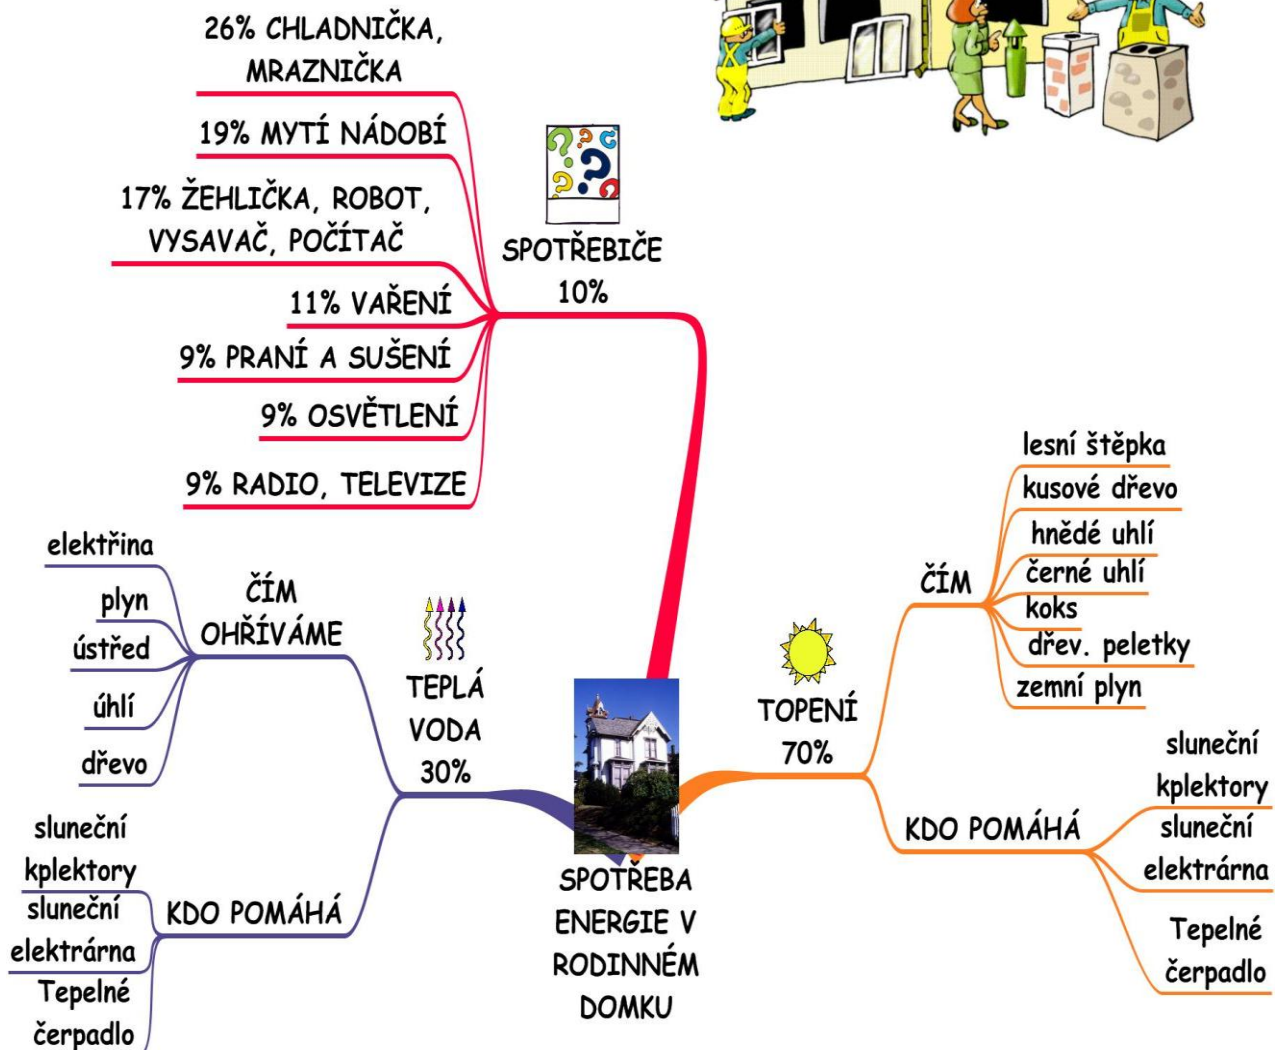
26% CHLADNIČKA, MRAZNIČKA

19% MYTÍ NÁDOBÍ

17% ŽEHLIČKA, ROBOT, VYSAVAČ, POČÍTAČ

11% VAŘENÍ

9% PRANÍ A SUŠENÍ

9% OSVĚTLENÍ

9% RADIO, TELEVIZE

SPOTŘEBIČE 10%

elektřina

plyn

ústřed

úhlí

dřevo

ČÍM OHŘÍVÁME

TEPLÁ VODA 30%

sluneční kplektory

sluneční elektrárna

Tepelné čerpadlo

KDO POMÁHÁ

SPOTŘEBA ENERGIE V RODINNÉM DOMKU

TOPENÍ 70%

ČÍM

lesní štěpka

kusové dřevo

hnědé uhlí

černé uhlí

koks

dřev. peletky

zemní plyn

KDO POMÁHÁ

sluneční kplektory

sluneční elektrárna

Tepelné čerpadlo